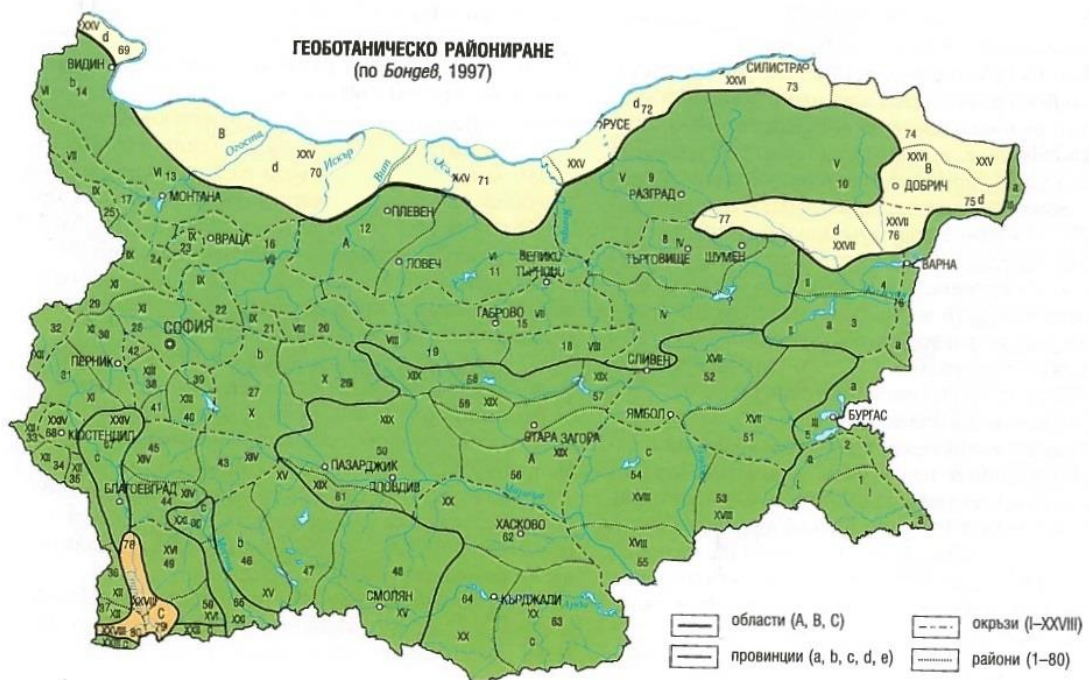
ГЕОБОТАНИЧЕСКО РАЙОНИРАНЕ
(по Бондев, 1997)

XXV d 69
ВИДИН
b 14
VI
VII
B
d
XXV
70
Огоста
Искър
Вит
XXV 71
XXV
d 72
РУСЕ
СИЛИСТРА
XXVI
73
74
XXVI
B
XXV
ДОБРИЧ
75 d
a
V
10
9
РАЗГРАД
V
77
d
XXVII
XXVII
76
13
МОНТАНА
15
17
25
IX
ВРАЦА
23
16
12
ПЛЕВЕН
A
ЛОВЕЧ
VI
11
ВЕЛИКО ТЪРНОВО
8
ТЪРГОВИЩЕ
ШУМЕН
ВАРНА
29
24
IX
XI
ГАБРОВО
15
VII
IV
I
a
3
32
30
СОФИЯ
ПЕРНИК
42
b
21
20
19
18
VIII
СЛИВЕН
XVII
52
31
38
39
27
X
28
XIX
58
XIX
57
ЯМБОЛ
XVII
БУРГАС
XXIV
КЮСТЕНДИЛ
41
40
59
XIX
34
35
45
43
XIV
50
СТАРА ЗАГОРА
A
c
54
II
ПАЗАРДЖИК
ПЛОВДИВ
61
56
XVIII
53
БЛАГОЕВГРАД
44
XX
XX
ХАСКОВО
62
XVIII
55
78
XVI
49
46
47
48
СМОЛЯН
64
КЪРДЖАЛИ
63
XX
XXVIII
C
79
80
50
65
XV

области (A, B, C)
провинции (a, b, c, d, e)
окръзи (I–XXVIII)
райони (1–80)